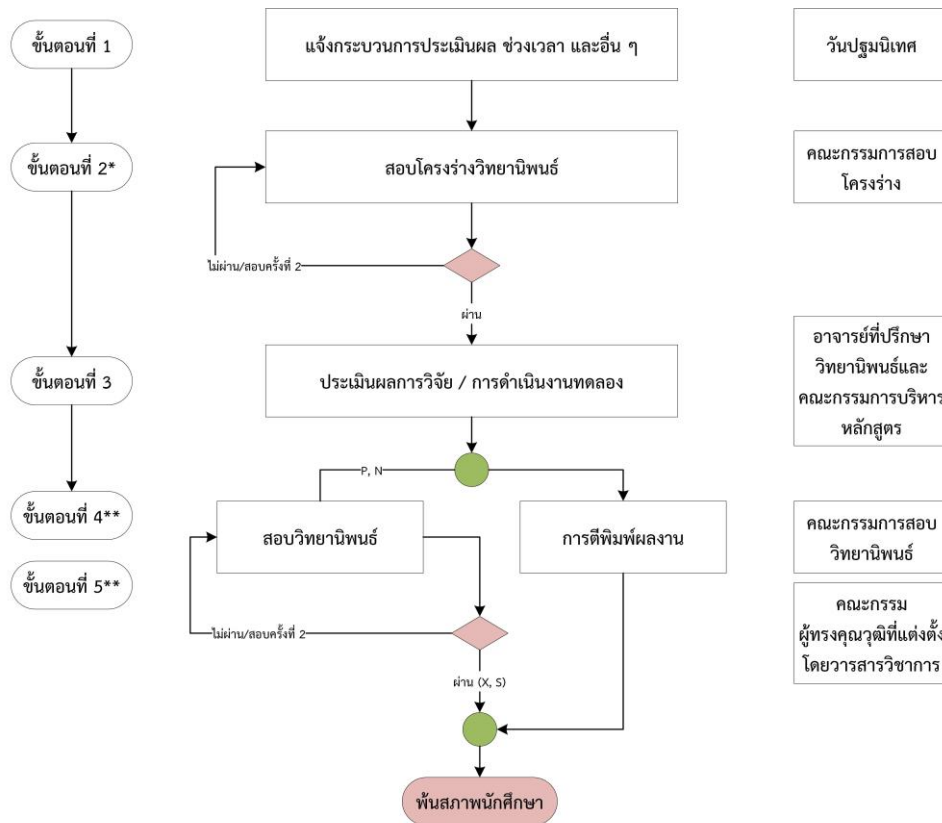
ขั้นตอนที่ 1

ขั้นตอนที่ 2*

ขั้นตอนที่ 3

ขั้นตอนที่ 4**

ขั้นตอนที่ 5**

แจ้งกระบวนการประเมินผล ช่วงเวลา และอื่น ๆ

สอบโครงร่างวิทยานิพนธ์

ไม่ผ่าน/สอบครั้งที่ 2

ผ่าน

ประเมินผลการวิจัย / การดำเนินงานทดลอง

P, N

สอบวิทยานิพนธ์

การตีพิมพ์ผลงาน

ไม่ผ่าน/สอบครั้งที่ 2

ผ่าน (X, S)

พ้นสภาพนักศึกษา

วันปฐมนิเทศ

คณะกรรมการสอบโครงร่าง

อาจารย์ที่ปรึกษาวิทยานิพนธ์และคณะกรรมการบริหารหลักสูตร

คณะกรรมการสอบวิทยานิพนธ์

คณะกรรม ผู้ทรงคุณวุฒิที่แต่งตั้ง โดยวารสารวิชาการ